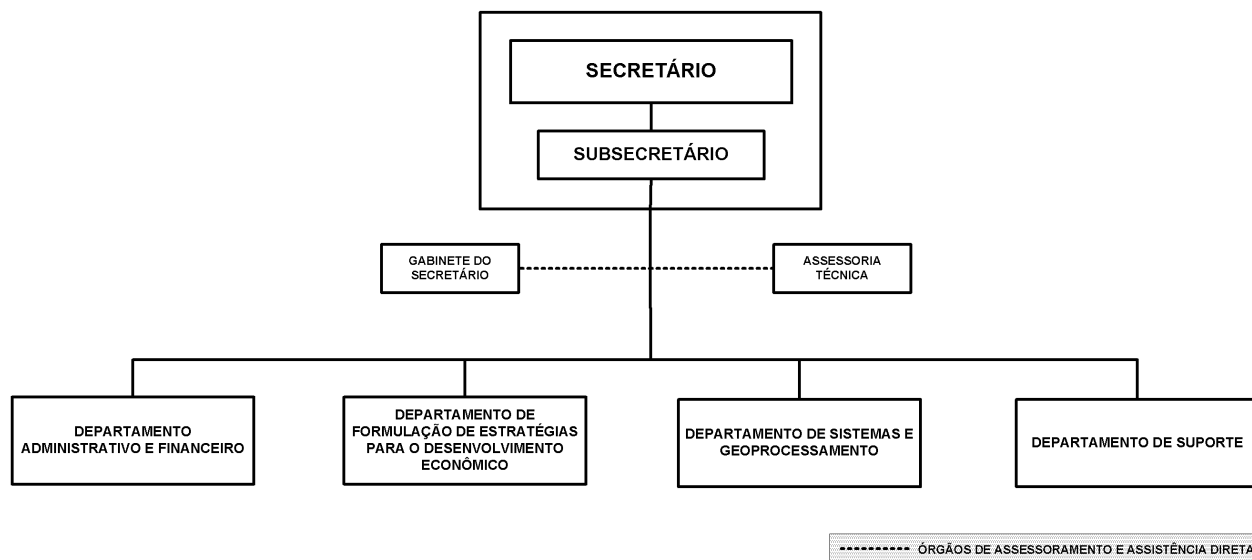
SECRETÁRIO

SUBSECRETÁRIO

GABINETE DO SECRETÁRIO

ASSESSORIA TÉCNICA

DEPARTAMENTO ADMINISTRATIVO E FINANCEIRO

DEPARTAMENTO DE FORMULAÇÃO DE ESTRATÉGIAS PARA O DESENVOLVIMENTO ECONÔMICO

DEPARTAMENTO DE SISTEMAS E GEOPROCESSAMENTO

DEPARTAMENTO DE SUPORTE

ÓRGÃOS DE ASSESSORAMENTO E ASSISTÊNCIA DIRETA